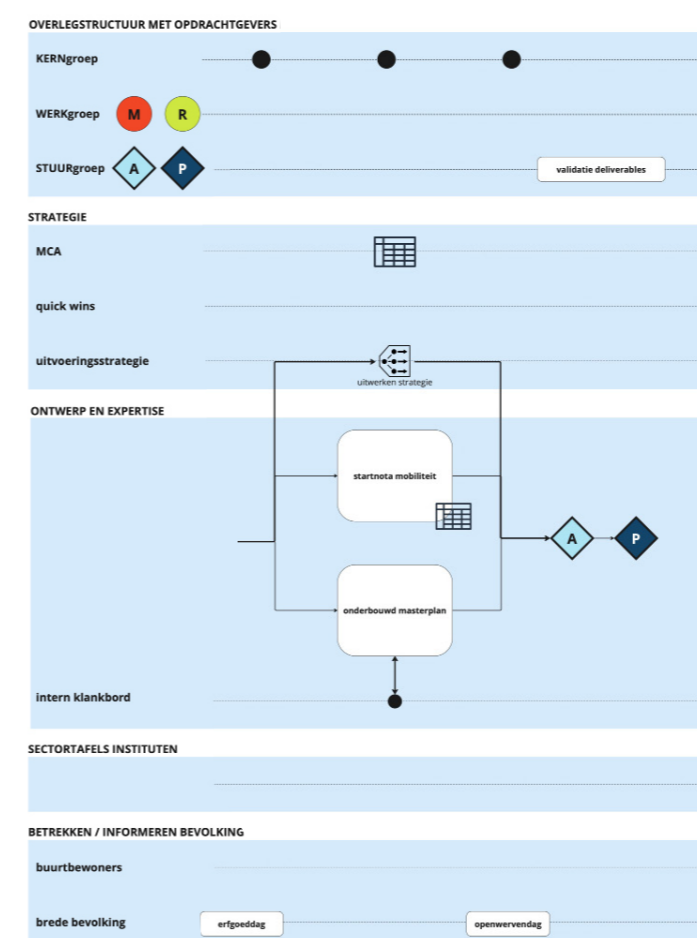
OVERLEGSTRUCTUUR MET OPDRACHTGEVERS

KERNgroep

WERKgroep M R

STUURgroep A P

validatie deliverables

STRATEGIE

MCA

quick wins

uitvoeringsstrategie

uitwerken strategie

ONTWERP EN EXPERTISE

startnota mobiliteit

A P

onderbouwd masterplan

intern klankbord

SECTORTAFELS INSTITUTEN

BETREKKEN / INFORMEREN BEVOLKING

buurtbewoners

brede bevolking

erfgoeddag

openwervendag